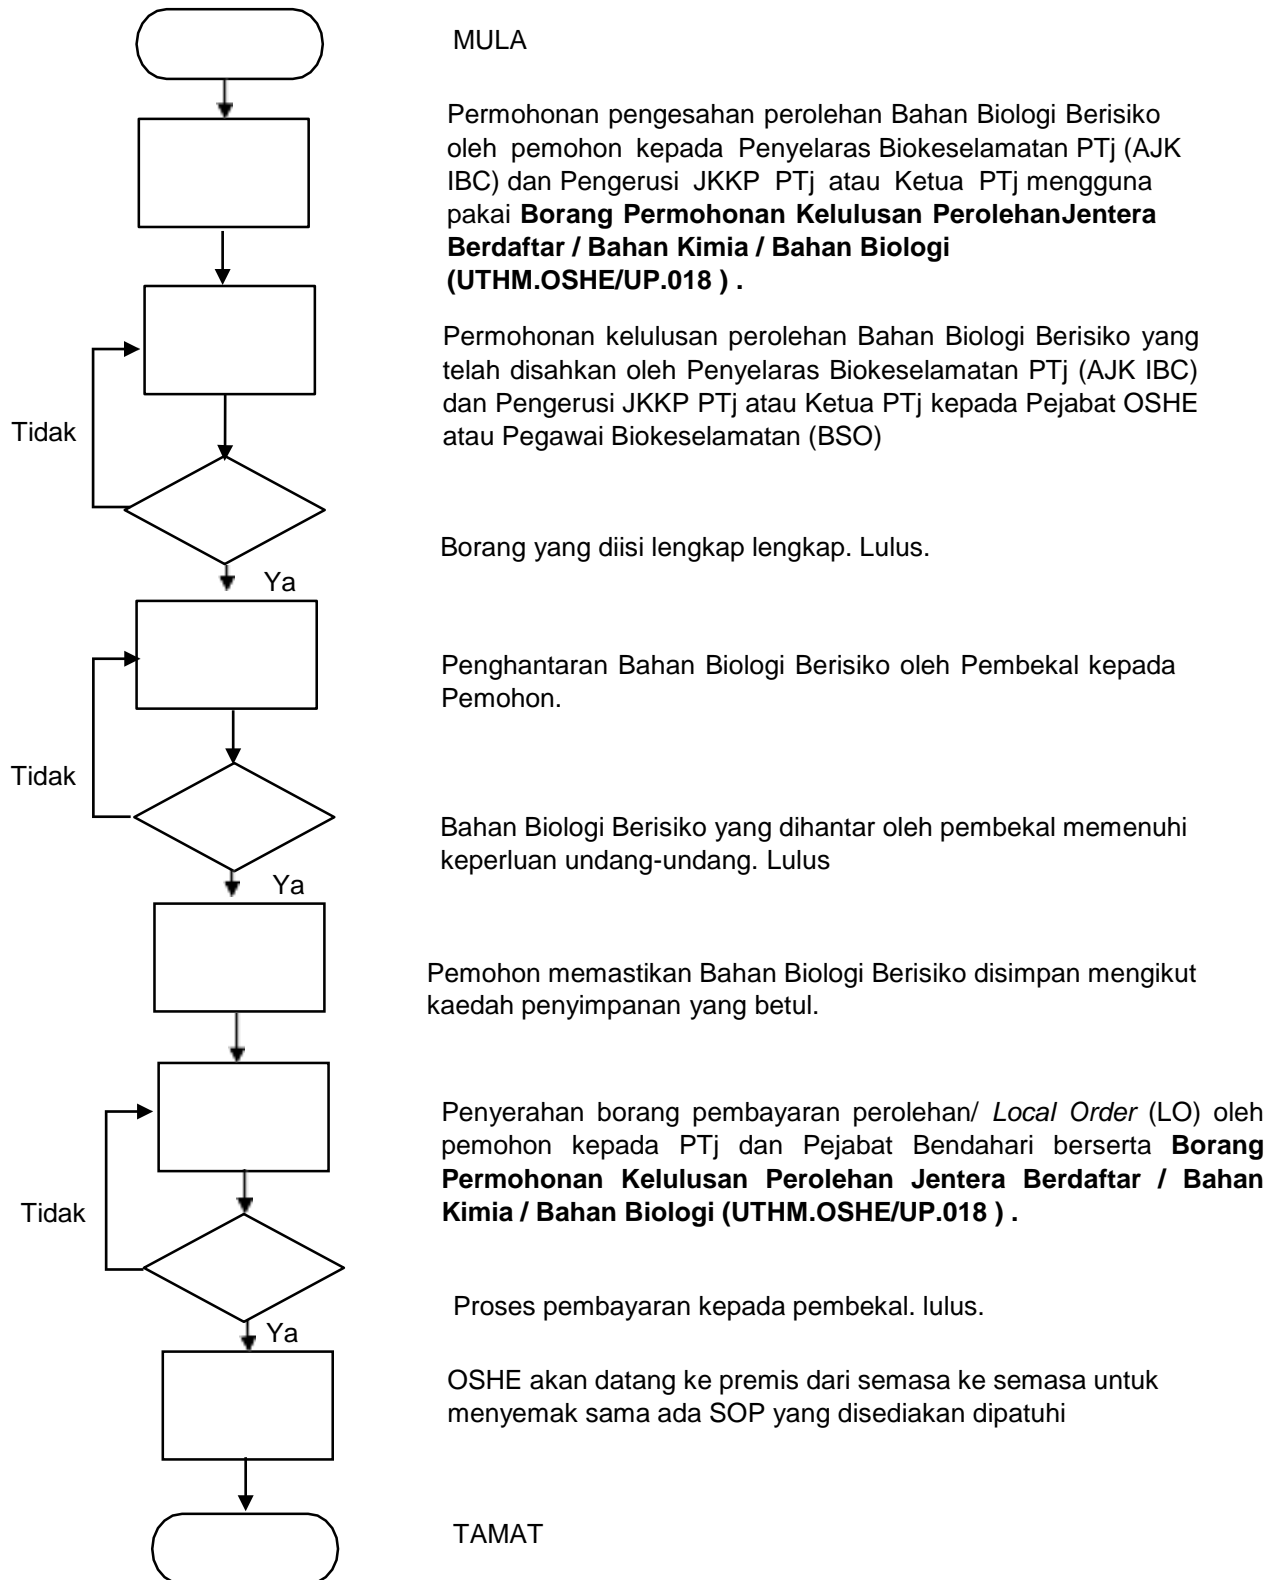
MULA

Permohonan pengesahan perolehan Bahan Biologi Berisiko oleh pemohon kepada Penyelaras Biokeselamatan PTj (AJK IBC) dan Pengerusi JKKP PTj atau Ketua PTj mengguna pakai **Borang Permohonan Kelulusan PerolehanJentera Berdaftar / Bahan Kimia / Bahan Biologi (UTHM.OSHE/UP.018 ) .**

Permohonan kelulusan perolehan Bahan Biologi Berisiko yang telah disahkan oleh Penyelaras Biokeselamatan PTj (AJK IBC) dan Pengerusi JKKP PTj atau Ketua PTj kepada Pejabat OSHE atau Pegawai Biokeselamatan (BSO)

Tidak

Borang yang diisi lengkap lengkap. Lulus.

Ya

Penghantaran Bahan Biologi Berisiko oleh Pembekal kepada Pemohon.

Tidak

Bahan Biologi Berisiko yang dihantar oleh pembekal memenuhi keperluan undang-undang. Lulus

Ya

Pemohon memastikan Bahan Biologi Berisiko disimpan mengikut kaedah penyimpanan yang betul.

Penyerahan borang pembayaran perolehan/ *Local Order* (LO) oleh pemohon kepada PTj dan Pejabat Bendahari berserta **Borang Permohonan Kelulusan Perolehan Jentera Berdaftar / Bahan Kimia / Bahan Biologi (UTHM.OSHE/UP.018 ) .**

Tidak

Proses pembayaran kepada pembekal. lulus.

Ya

OSHE akan datang ke premis dari semasa ke semasa untuk menyemak sama ada SOP yang disediakan dipatuhi

TAMAT